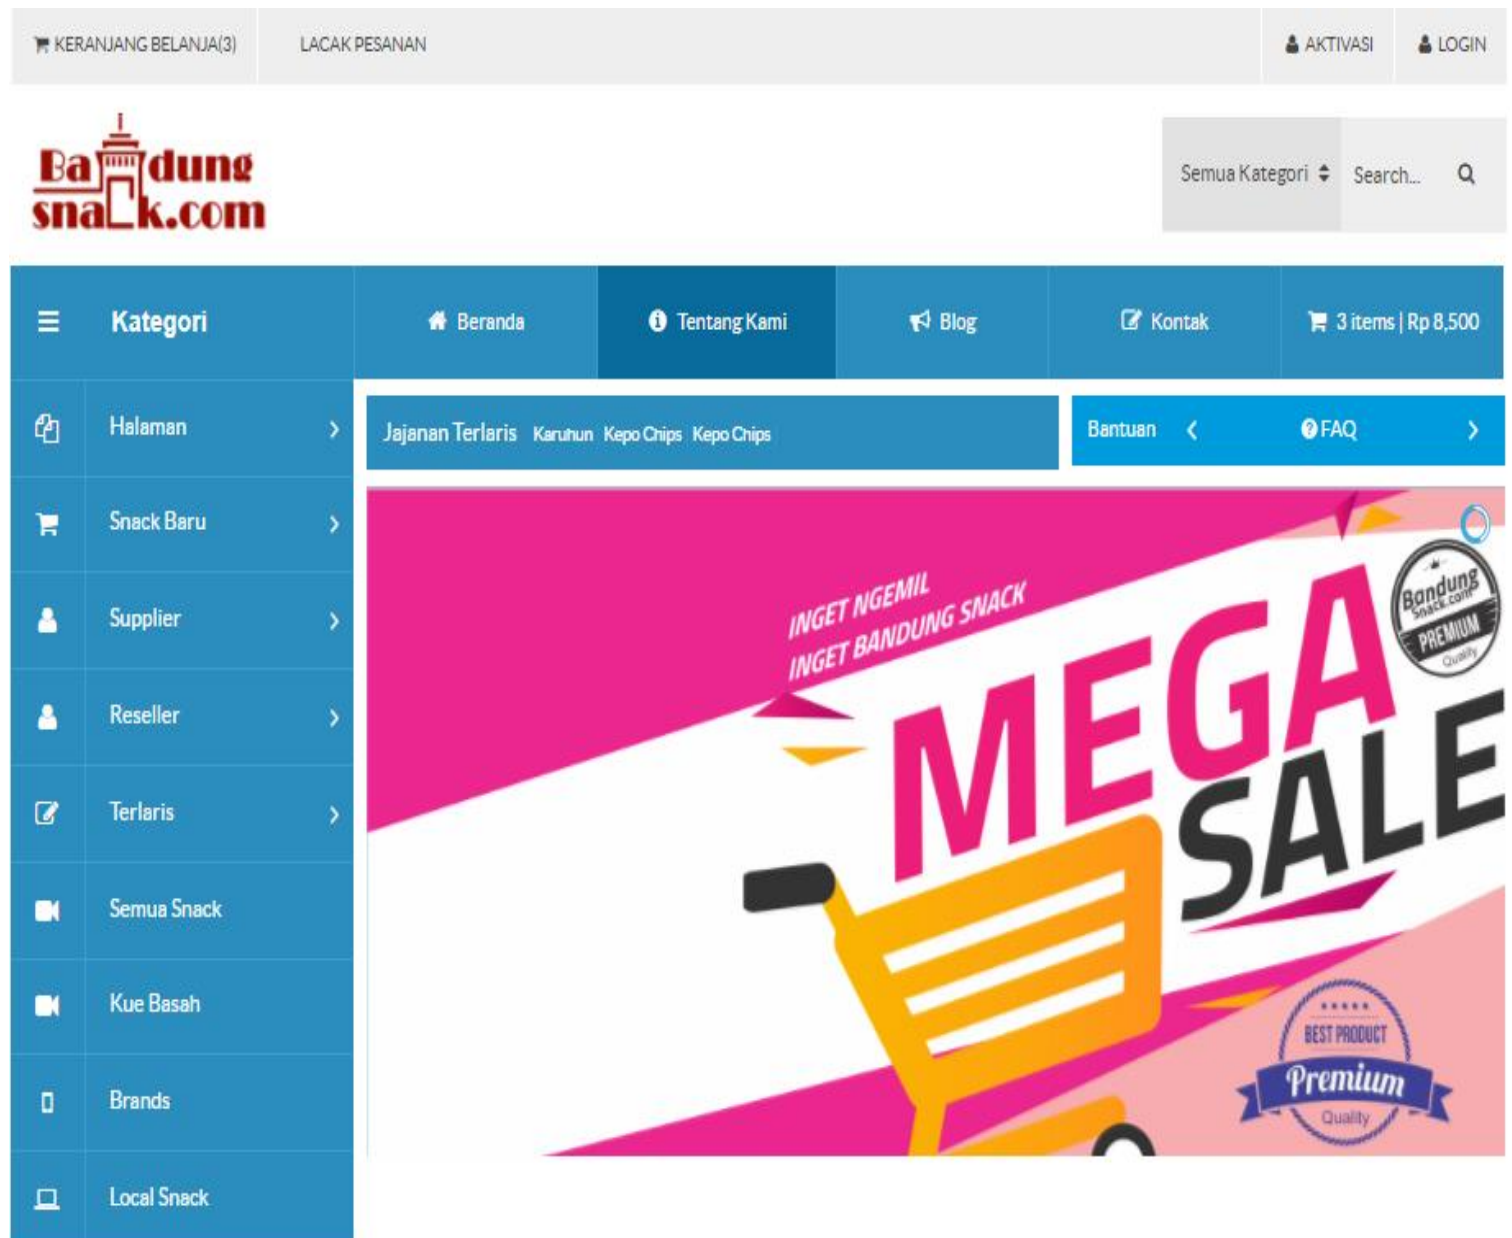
KERANJANG BELANJA(3) LACAK PESANAN AKTIVASI LOGIN

Bandung snack.com

Semua Kategori Search...

Kategori

Beranda Tentang Kami Blog Kontak 3 items | Rp 8,500

Halaman

Snack Baru

Supplier

Reseller

Terlaris

Semua Snack

Kue Basah

Brands

Local Snack

Jajanan Terlaris Karuhun Kepo Chips Kepo Chips

Bantuan FAQ

INGET NGEMIL
INGET BANDUNG SNACK

MEGA SALE

Bandung Snack.com PREMIUM Quality

BEST PRODUCT Premium Quality